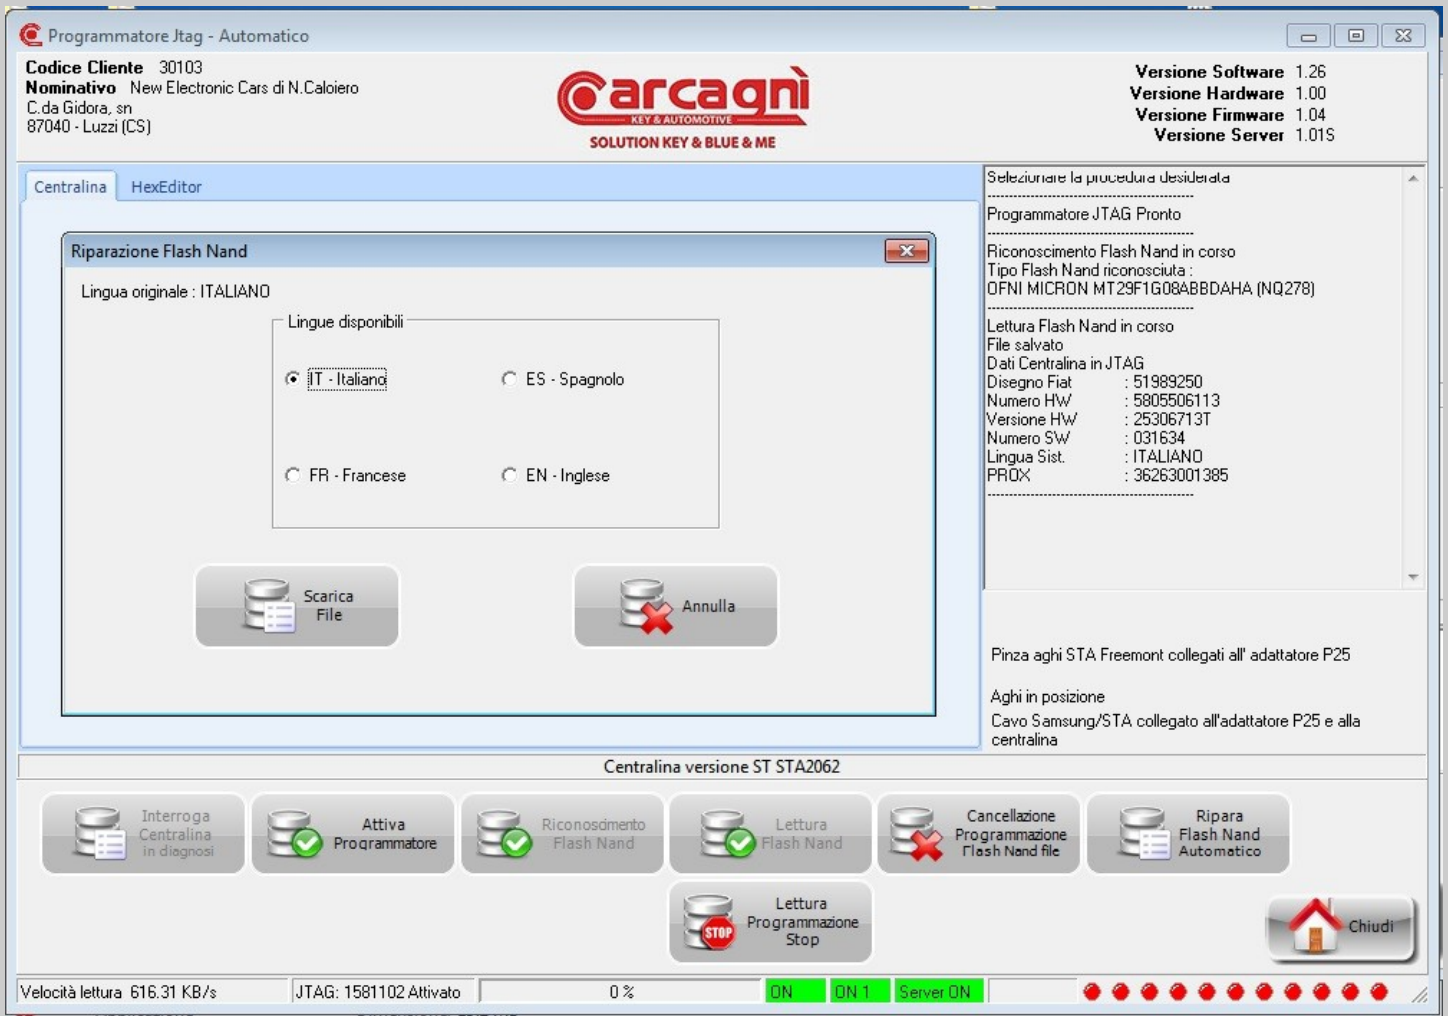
Programmatore Jtag - Automatico

Codice Cliente 30103
Nominativo New Electronic Cars di N.Caloiero
C.da Gidora, sn
87040 - Luzzi (CS)

carcagnì
KEY & AUTOMOTIVE
SOLUTION KEY & BLUE & ME

Versione Software 1.26
Versione Hardware 1.00
Versione Firmware 1.04
Versione Server 1.01S

Centralina HexEditor

Riparazione Flash Nand

Lingua originale : ITALIANO

Lingue disponibili

IT - Italiano
ES - Spagnolo
FR - Francese
EN - Inglese

Scarica File
Annulla

Selezionare la procedura desiderata

Programmatore JTAG Pronto

Riconoscimento Flash Nand in corso
Tipo Flash Nand riconosciuta :
OFNI MICRON MT29F1G08ABBDAHA (NQ278)

Lettura Flash Nand in corso
File salvato
Dati Centralina in JTAG
Disegno Fiat : 51989250
Numero HW : 5805506113
Versione HW : 25306713T
Numero SW : 031634
Lingua Sist. : ITALIANO
PROX : 36263001385

Pinza aghi STA Freemont collegati all' adattatore P25

Aghi in posizione
Cavo Samsung/STA collegato all'adattatore P25 e alla centralina

Centralina versione ST STA2062

Interroga Centralina in diagnosi
Attiva Programmatore
Riconoscimento Flash Nand
Lettura Flash Nand
Cancellazione Programmazione Flash Nand file
Ripara Flash Nand Automatico

Lettura Programmazione Stop

Chiudi

Velocità lettura 616.31 KB/s
JTAG: 1581102 Attivato
0 %
ON
ON 1
Server ON